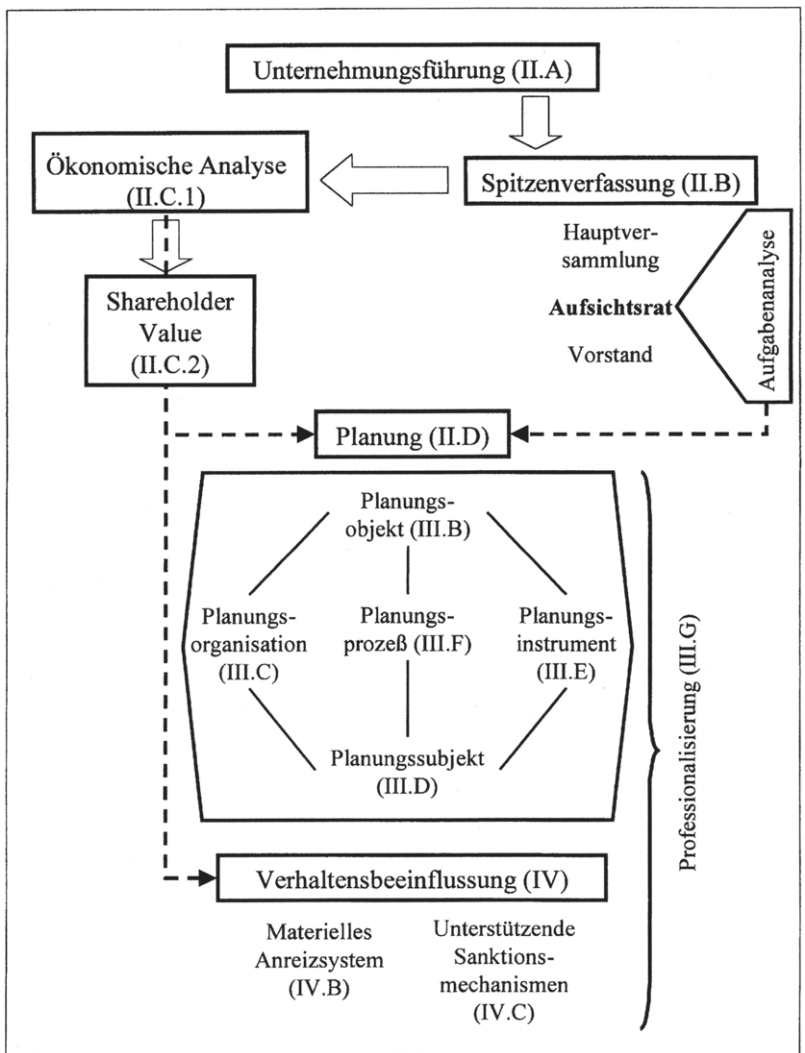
Unternehmungsführung (II.A)

Ökonomische Analyse (II.C.1)

Spitzenverfassung (II.B)

Hauptversammlung

**Aufsichtsrat**

Vorstand

Aufgabenanalyse

Shareholder Value (II.C.2)

Planung (II.D)

Planungsobjekt (III.B)

Planungsorganisation (III.C)

Planungsprozeß (III.F)

Planungsinstrument (III.E)

Planungssubjekt (III.D)

Professionalisierung (III.G)

Verhaltensbeeinflussung (IV)

Materielles Anreizsystem (IV.B)

Unterstützende Sanktionsmechanismen (IV.C)